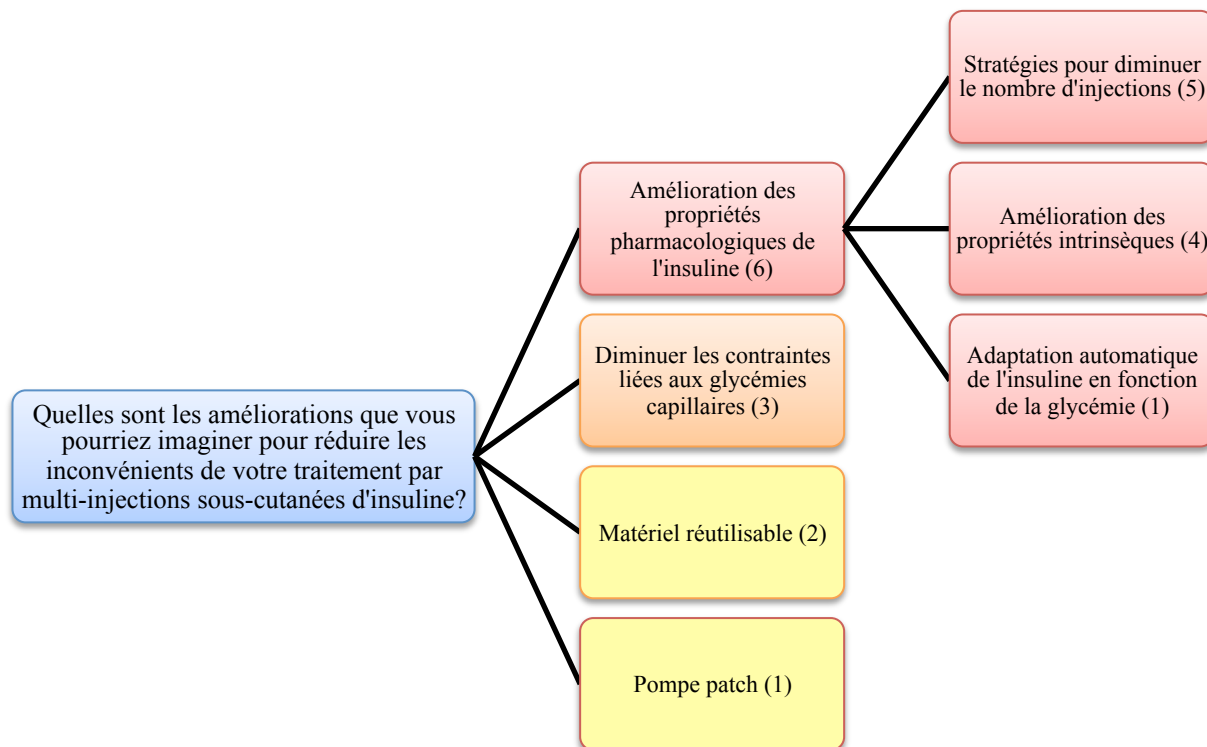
Quelles sont les améliorations que vous pourriez imaginer pour réduire les inconvénients de votre traitement par multi-injections sous-cutanées d'insuline?

Amélioration des propriétés pharmacologiques de l'insuline (6)

Diminuer les contraintes liées aux glycémies capillaires (3)

Matériel réutilisable (2)

Pompe patch (1)

Stratégies pour diminuer le nombre d'injections (5)

Amélioration des propriétés intrinsèques (4)

Adaptation automatique de l'insuline en fonction de la glycémie (1)